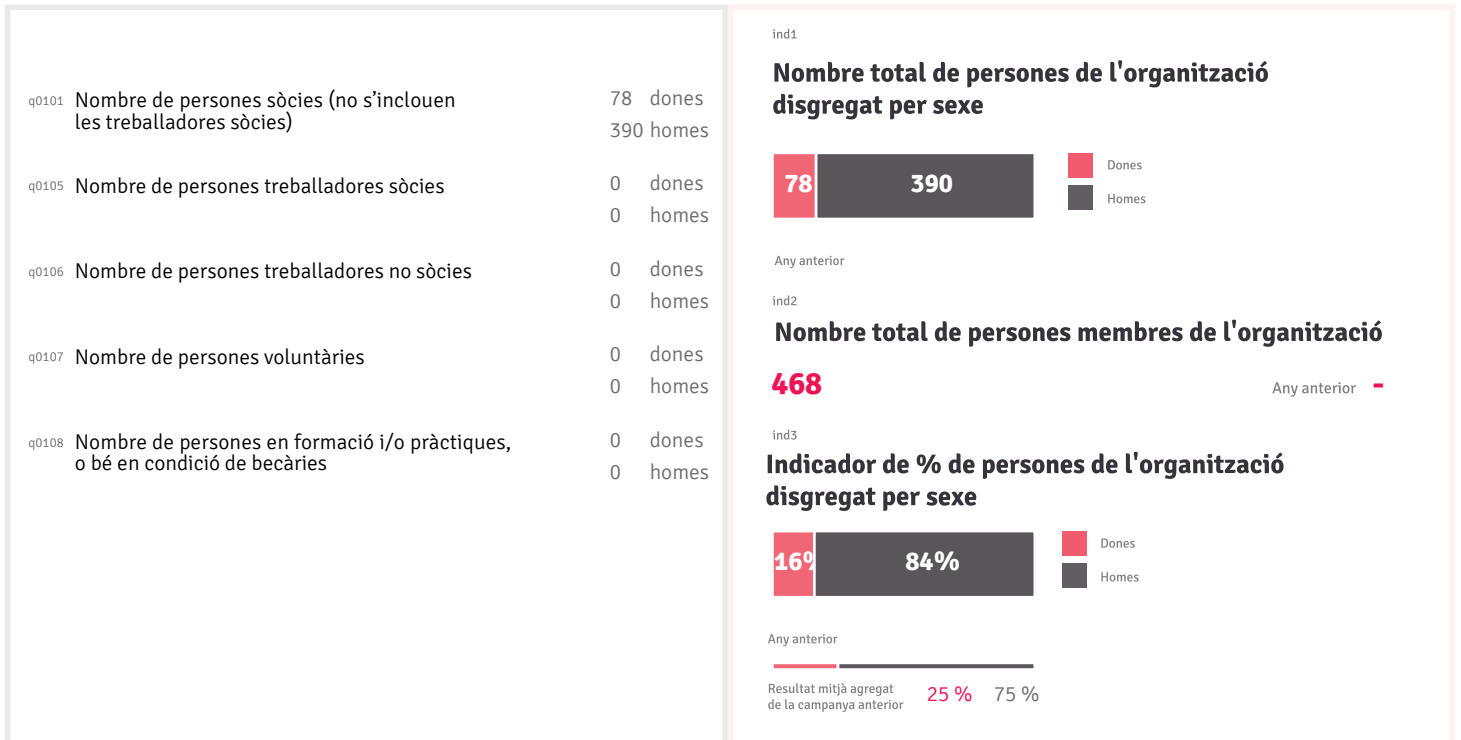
q0101 Nombre de persones sòcies (no s’inclouen les treballadores sòcies)
78 dones
390 homes

q0105 Nombre de persones treballadores sòcies
0 dones
0 homes

q0106 Nombre de persones treballadores no sòcies
0 dones
0 homes

q0107 Nombre de persones voluntàries
0 dones
0 homes

q0108 Nombre de persones en formació i/o pràctiques, o bé en condició de becàries
0 dones
0 homes

ind1
Nombre total de persones de l'organització disgregat per sexe

78 390

Dones
Homes

Any anterior

ind2
Nombre total de persones membres de l'organització

468

Any anterior -

ind3
Indicador de % de persones de l'organització disgregat per sexe

16% 84%

Dones
Homes

Any anterior

Resultat mitjà agregat de la campanya anterior 25 % 75 %